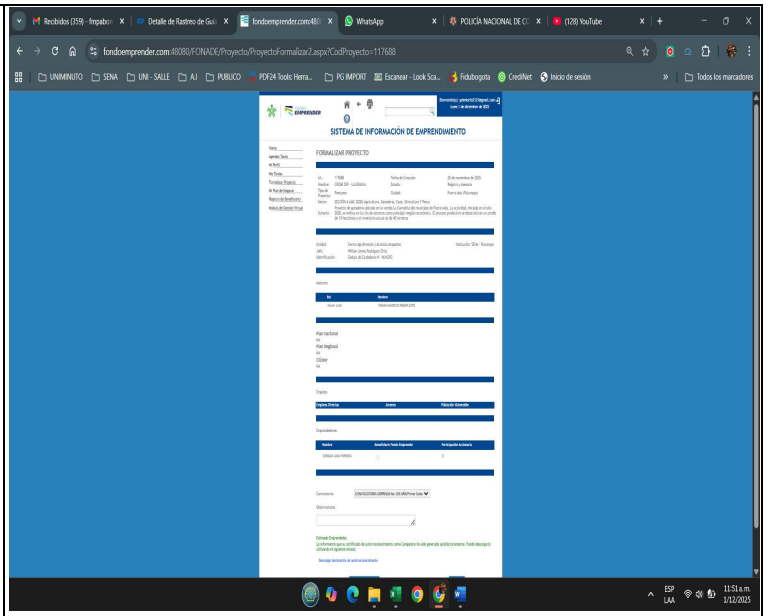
M Recibidos (359) - fmpabon | Detalle de Rastreo de Guía | fondoemprender.com:4808 | WhatsApp | POLICÍA NACIONAL DE CO | (128) YouTube

fondoemprender.com:48080/FONADE/Proyecto/ProyectoFormalizar2.aspx?CodProyecto=117688

UNIMINUTO | SENA | UNI - SALLE | AJ | PUBLICO | PDF24 Tools: Herra... | PG IMPORT | Escanear - Look Sca... | Fidubogota | CrediNet | Inicio de sesión | » | Todos los marcadores

EMPRENDER

SISTEMA DE INFORMACIÓN DE EMPRENDIMIENTO

Inicio
Agendar Tarea
Mi Perfil
Mis Tareas
Formalizar Proyecto
Mi Plan de Negocio
Registro de Beneficiario
Módulo de Gestión Virtual

FORMALIZAR PROYECTO

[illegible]

Plan nacional
Plan Regional
Cluster

Empleos
Empleos Directos | Jóvenes | Población Vulnerable

Emprendedores
Nombre | Beneficiario Fondo Emprender | Participación Accionaria

Convocatoria
Observaciones

Descargar declaración de auto reconocimiento

ESP LAA 11:51 a.m. 1/12/2025